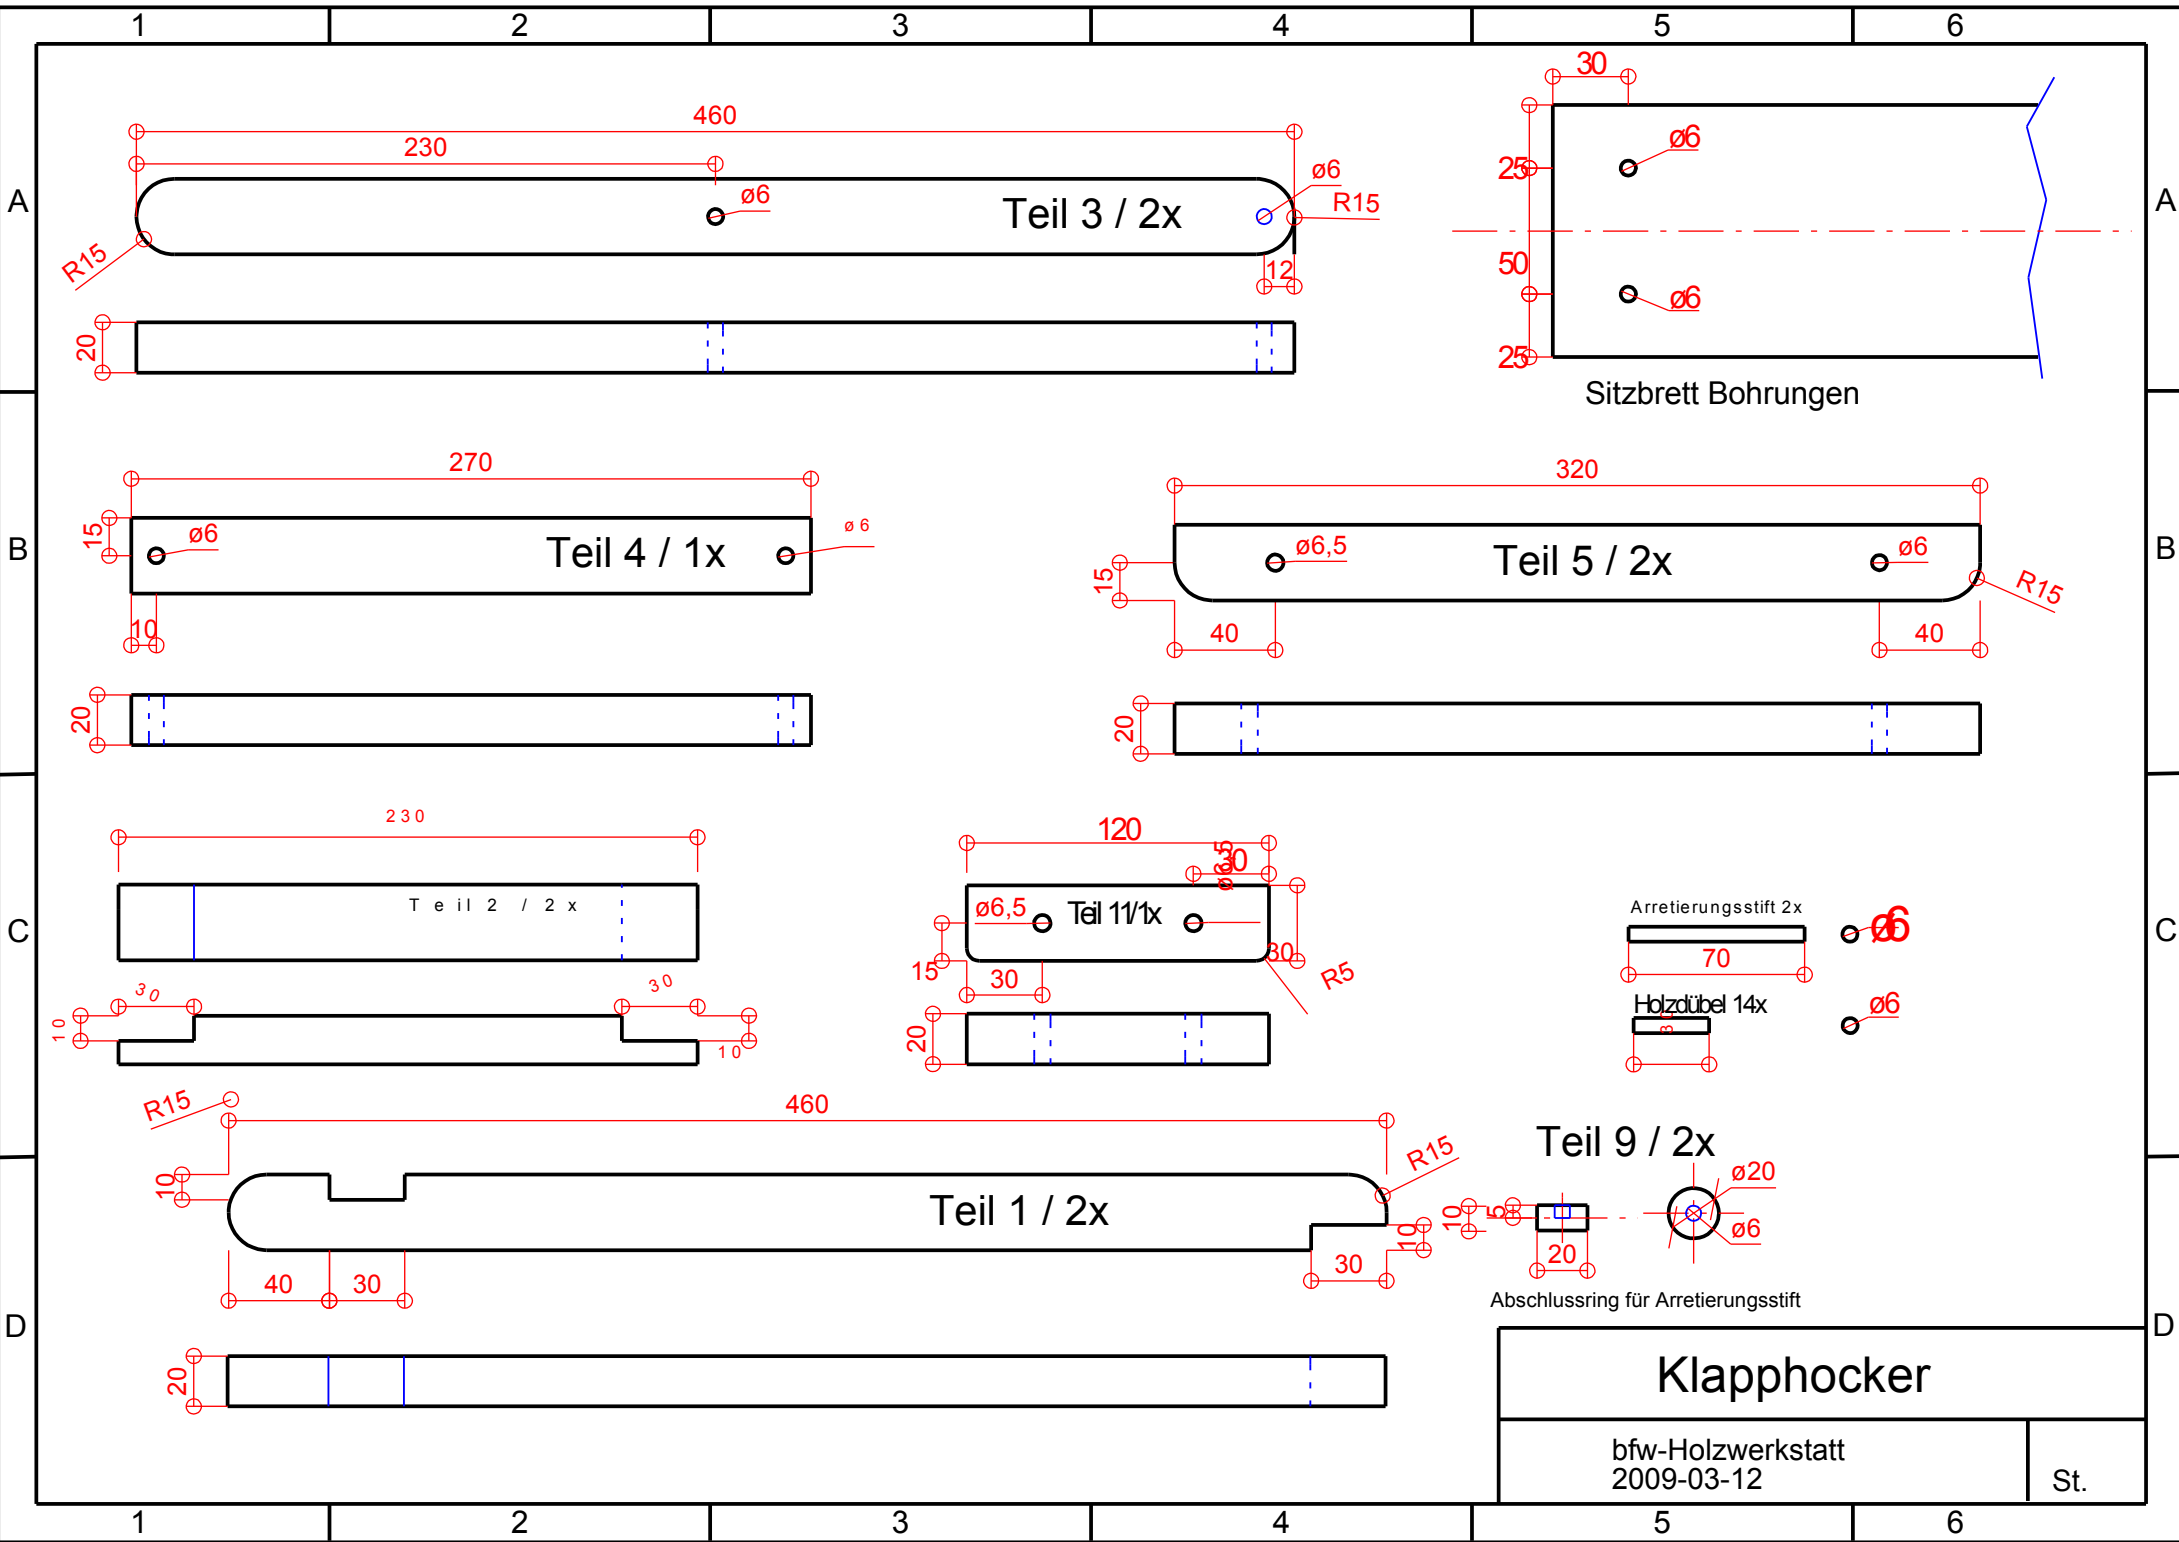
1 2 3 4 5 6

A

460
230
ø6
Teil 3 / 2x
ø6
R15
R15
12
20

30
25
ø6
50
ø6
25
Sitzbrett Bohrungen

A

B

270
15
ø6
Teil 4 / 1x
ø 6
10
20

320
ø6,5
Teil 5 / 2x
ø6
15
R15
40
40
20

B

C

230
Teil 2 / 2x
30
30
10
10

120
ø6,5
30
ø6,5
Teil 11/1x
15
30
30
R5
20

Arretierungsstift 2x
ø6
70
Holzdübel 14x
ø6

C

D

R15
460
R15
10
Teil 1 / 2x
40
30
30
10
20

Teil 9 / 2x
ø20
10
5
20
ø6
Abschlussring für Arretierungsstift

D

Klapphocker
bfw-Holzwerkstatt
2009-03-12
St.

1 2 3 4 5 6